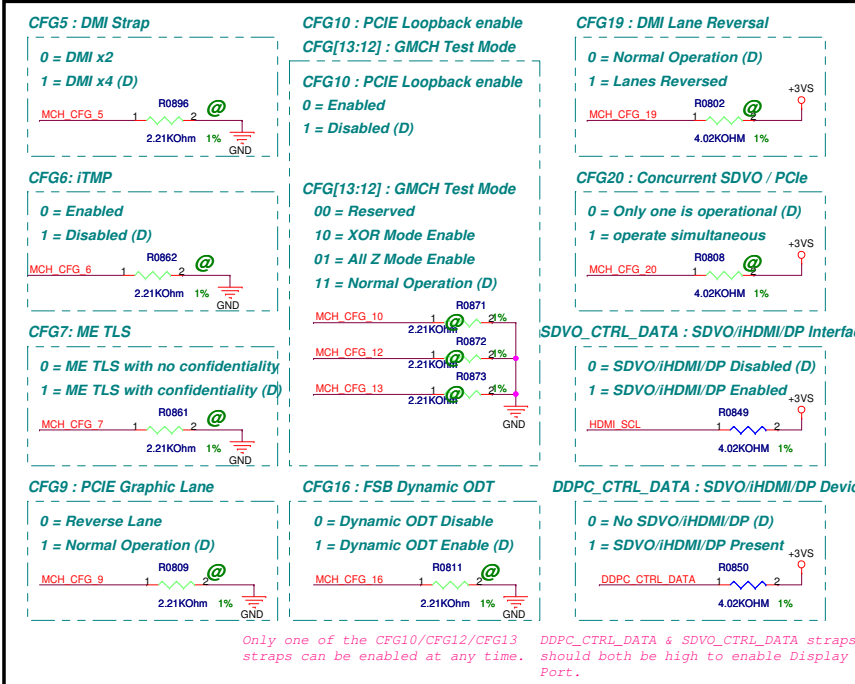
CFG5 : DMI Strap

0 = DMI x2

1 = DMI x4 (D)

MCH_CFG_5 1 R0896 2 @ 2.21KOhm 1% GND

CFG6: iTMP

0 = Enabled

1 = Disabled (D)

MCH_CFG_6 1 R0862 2 @ 2.21KOhm 1% GND

CFG7: ME TLS

0 = ME TLS with no confidentiality

1 = ME TLS with confidentiality (D)

MCH_CFG_7 1 R0861 2 @ 2.21KOhm 1% GND

CFG9 : PCIE Graphic Lane

0 = Reverse Lane

1 = Normal Operation (D)

MCH_CFG_9 1 R0809 2 @ 2.21KOhm 1% GND

CFG10 : PCIE Loopback enable

CFG[13:12] : GMCH Test Mode

CFG10 : PCIE Loopback enable

0 = Enabled

1 = Disabled (D)

CFG[13:12] : GMCH Test Mode

00 = Reserved

10 = XOR Mode Enable

01 = All Z Mode Enable

11 = Normal Operation (D)

MCH_CFG_10 1 R0871 2 @ 2.21KOhm 1%

MCH_CFG_12 1 R0872 2 @ 2.21KOhm 1%

MCH_CFG_13 1 R0873 2 @ 2.21KOhm 1% GND

CFG16 : FSB Dynamic ODT

0 = Dynamic ODT Disable

1 = Dynamic ODT Enable (D)

MCH_CFG_16 1 R0811 2 @ 2.21KOhm 1% GND

CFG19 : DMI Lane Reversal

0 = Normal Operation (D)

1 = Lanes Reversed

MCH_CFG_19 1 R0802 2 @ +3VS 4.02KOHM 1%

CFG20 : Concurrent SDVO / PCIe

0 = Only one is operational (D)

1 = operate simultaneous

MCH_CFG_20 1 R0808 2 @ +3VS 4.02KOHM 1%

SDVO_CTRL_DATA : SDVO/iHDMI/DP Interfa

0 = SDVO/iHDMI/DP Disabled (D)

1 = SDVO/iHDMI/DP Enabled

HDMI_SCL 1 R0849 2 +3VS 4.02KOHM 1%

DDPC_CTRL_DATA : SDVO/iHDMI/DP Devi

0 = No SDVO/iHDMI/DP (D)

1 = SDVO/iHDMI/DP Present

DDPC_CTRL_DATA 1 R0850 2 +3VS 4.02KOHM 1%

Only one of the CFG10/CFG12/CFG13 straps can be enabled at any time.

DDPC_CTRL_DATA & SDVO_CTRL_DATA straps should both be high to enable Display Port.